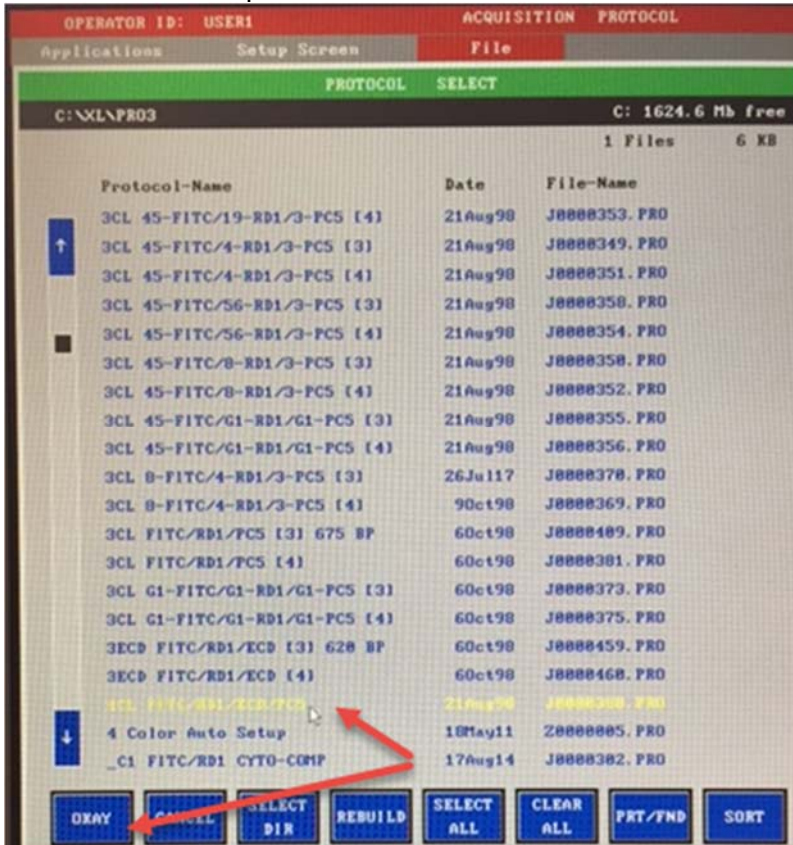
OPERATOR ID: USER1
ACQUISITION PROTOCOL
Applications Setup Screen File

PROTOCOL SELECT

C:\XL\PRO3
C: 1624.6 Mb free
1 Files 6 KB

| Protocol-Name | Date | File-Name |
|---|---|---|
| 3CL 45-FITC/19-RD1/3-PC5 [4] | 21Aug98 | J0000353.PRO |
| 3CL 45-FITC/4-RD1/3-PC5 [3] | 21Aug98 | J0000349.PRO |
| 3CL 45-FITC/4-RD1/3-PC5 [4] | 21Aug98 | J0000351.PRO |
| 3CL 45-FITC/56-RD1/3-PC5 [3] | 21Aug98 | J0000358.PRO |
| 3CL 45-FITC/56-RD1/3-PC5 [4] | 21Aug98 | J0000354.PRO |
| 3CL 45-FITC/8-RD1/3-PC5 [3] | 21Aug98 | J0000350.PRO |
| 3CL 45-FITC/8-RD1/3-PC5 [4] | 21Aug98 | J0000352.PRO |
| 3CL 45-FITC/G1-RD1/G1-PC5 [3] | 21Aug98 | J0000355.PRO |
| 3CL 45-FITC/G1-RD1/G1-PC5 [4] | 21Aug98 | J0000356.PRO |
| 3CL 8-FITC/4-RD1/3-PC5 [3] | 26Jul17 | J0000370.PRO |
| 3CL 8-FITC/4-RD1/3-PC5 [4] | 9Oct98 | J0000369.PRO |
| 3CL FITC/RD1/PC5 [3] 675 BP | 6Oct98 | J0000409.PRO |
| 3CL FITC/RD1/PC5 [4] | 6Oct98 | J0000381.PRO |
| 3CL G1-FITC/G1-RD1/G1-PC5 [3] | 6Oct98 | J0000373.PRO |
| 3CL G1-FITC/G1-RD1/G1-PC5 [4] | 6Oct98 | J0000375.PRO |
| 3ECD FITC/RD1/ECD [3] 620 BP | 6Oct98 | J0000459.PRO |
| 3ECD FITC/RD1/ECD [4] | 6Oct98 | J0000460.PRO |
| 3CL FITC/RD1/ECD/PC5 | 21Aug98 | J0000380.PRO |
| 4 Color Auto Setup | 18May11 | Z0000005.PRO |
| _C1 FITC/RD1 CYTO-COMP | 17Aug14 | J0000302.PRO |

OKAY CANCEL SELECT DIR REBUILD SELECT ALL CLEAR ALL PRT/FND SORT